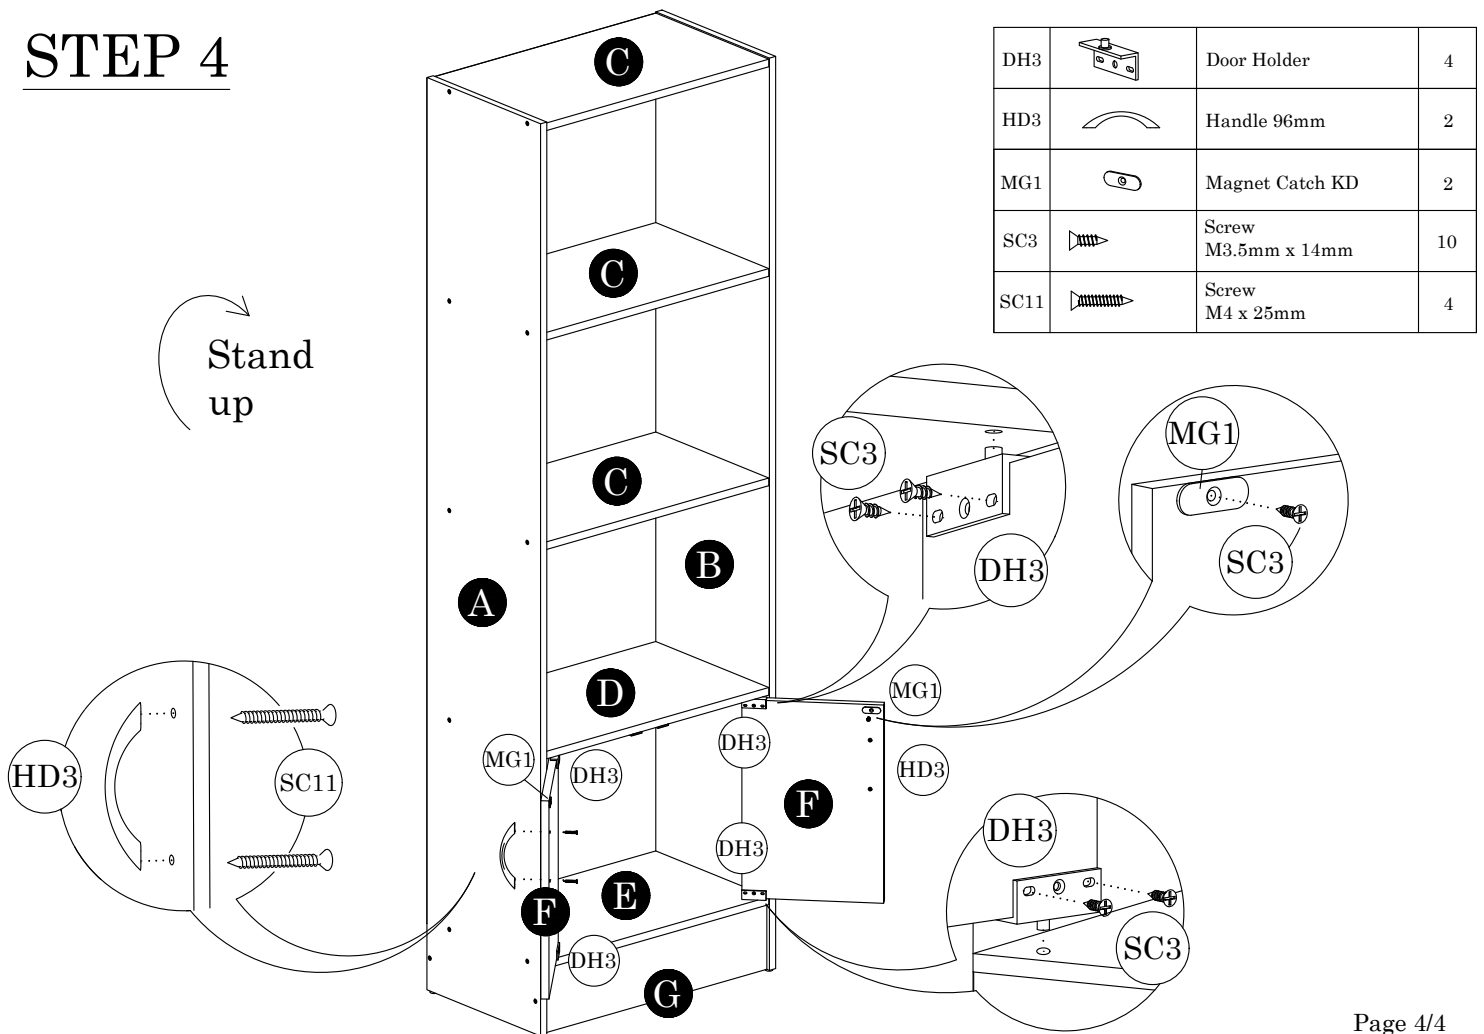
STEP 4

| DH3 | | Door Holder | 4 |
|---|---|---|---|
| HD3 | | Handle 96mm | 2 |
| MG1 | | Magnet Catch KD | 2 |
| SC3 | | Screw M3.5mm x 14mm | 10 |
| SC11 | | Screw M4 x 25mm | 4 |

Stand up

C
C
C
B
A
D
SC3
DH3
MG1
SC3
MG1
HD3
SC11
MG1
DH3
DH3
F
HD3
DH3
DH3
E
F
DH3
G
DH3
SC3

Page 4/4